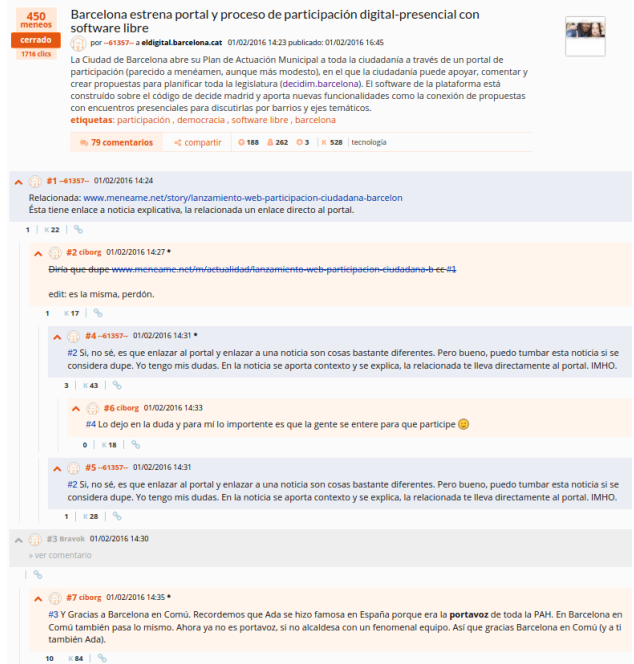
450
meneos
cerrado
1716 clics

Barcelona estrena portal y proceso de participación digital-presencial con software libre

por ~61357~ a eldigital.barcelona.cat 01/02/2016 14:23 publicado: 01/02/2016 16:45

La Ciudad de Barcelona abre su Plan de Actuación Municipal a toda la ciudadanía a través de un portal de participación (parecido a meneamen, aunque más modesto), en el que la ciudadanía puede apoyar, comentar y crear propuestas para planificar toda la legislatura (decidim.barcelona). El software de la plataforma está construido sobre el código de decide madrid y aporta nuevas funcionalidades como la conexión de propuestas con encuentros presenciales para discutirlas por barrios y ejes temáticos.
etiquetas: participación , democracia , software libre , barcelona

79 comentarios compartir 188 262 3 528 tecnología

#1 ~61357~ 01/02/2016 14:24
Relacionada: www.meneame.net/story/lanzamiento-web-participacion-ciudadana-barcelon
Ésta tiene enlace a noticia explicativa, la relacionada un enlace directo al portal.
1 22

#2 ciborg 01/02/2016 14:27 *
~~Diría que dupe www.meneame.net/m/actualidad/lanzamiento-web-participacion-ciudadana-b cc #1~~

edit: es la misma, perdón.
1 17

#4 ~61357~ 01/02/2016 14:31 *
#2 Si, no sé, es que enlazar al portal y enlazar a una noticia son cosas bastante diferentes. Pero bueno, puedo tumbar esta noticia si se considera dupe. Yo tengo mis dudas. En la noticia se aporta contexto y se explica, la relacionada te lleva directamente al portal. IMHO.
3 43

#6 ciborg 01/02/2016 14:33
#4 Lo dejo en la duda y para mí lo importente es que la gente se entere para que participe
0 18

#5 ~61357~ 01/02/2016 14:31
#2 Si, no sé, es que enlazar al portal y enlazar a una noticia son cosas bastante diferentes. Pero bueno, puedo tumbar esta noticia si se considera dupe. Yo tengo mis dudas. En la noticia se aporta contexto y se explica, la relacionada te lleva directamente al portal. IMHO.
1 28

#3 Bravok 01/02/2016 14:30
» ver comentario

#7 ciborg 01/02/2016 14:35 *
#3 Y Gracias a Barcelona en Comú. Recordemos que Ada se hizo famosa en España porque era la portavoz de toda la PAH. En Barcelona en Comú también pasó lo mismo. Ahora ya no es portavoz, si no alcaldesa con un fenomenal equipo. Así que gracias Barcelona en Comú (y a ti también Ada).
10 84